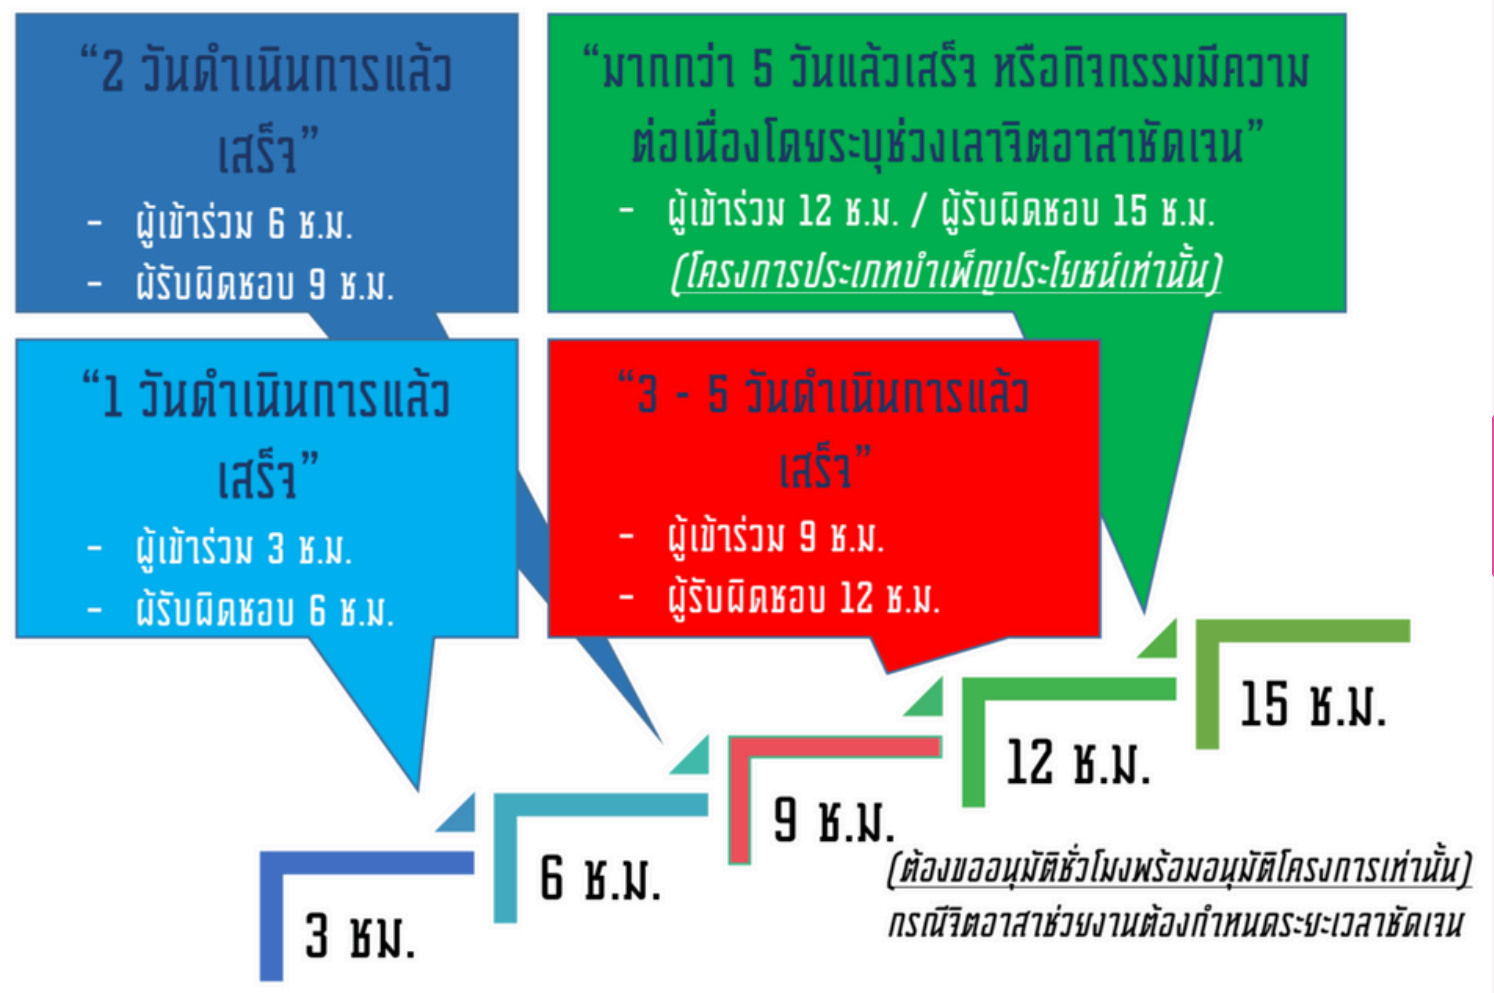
“2 วันดำเนินการแล้วเสร็จ”
- ผู้เข้าร่วม 6 ช.ม.
- ผัรับผิดชอบ 9 ช.ม.

“มากกว่า 5 วันแล้วเสร็จ หรือกิจกรรมมีความต่อเนื่องโดยระบุช่วงเลาจิตอาสาชัดเจน”
- ผู้เข้าร่วม 12 ช.ม. / ผู้รับผิดชอบ 15 ช.ม.
(โครงการประเภทบำเพ็ญประโยชน์เท่านั้น)

“1 วันดำเนินการแล้วเสร็จ”
- ผู้เข้าร่วม 3 ช.ม.
- ผัรับผิดชอบ 6 ช.ม.

“3 - 5 วันดำเนินการแล้วเสร็จ”
- ผู้เข้าร่วม 9 ช.ม.
- ผู้รับผิดชอบ 12 ช.ม.

15 ช.ม.

12 ช.ม.

9 ช.ม.

6 ช.ม.

3 ชม.

(ต้องขออนุมัติชั่วโมงพร้อมอนุมัติโครงการเท่านั้น)
กรณีจิตอาสาช่วยงานต้องกำหนดระยะเวลาชัดเจน